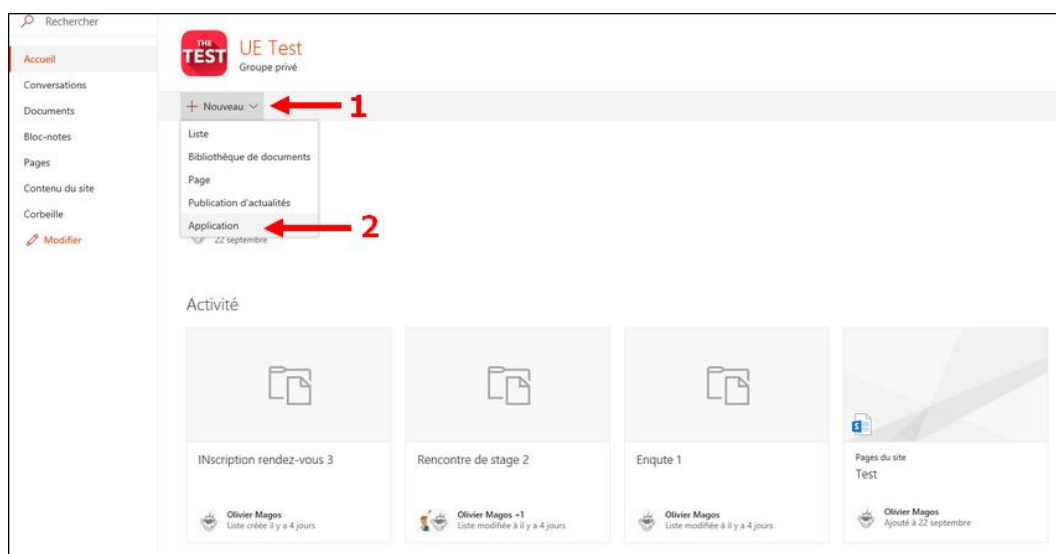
Rechercher

Accueil
Conversations
Documents
Bloc-notes
Pages
Contenu du site
Corbeille
Modifier

THE TEST

UE Test
Groupe privé

+ Nouveau

1

Liste
Bibliothèque de documents
Page
Publication d'actualités
Application

2

22 septembre

Activité

INscription rendez-vous 3
Olivier Magos
Liste créée il y a 4 jours

Rencontre de stage 2
Olivier Magos +1
Liste modifiée à il y a 4 jours

Enqute 1
Olivier Magos
Liste modifiée à il y a 4 jours

Pages du site
Test
Olivier Magos
Ajouté à 22 septembre